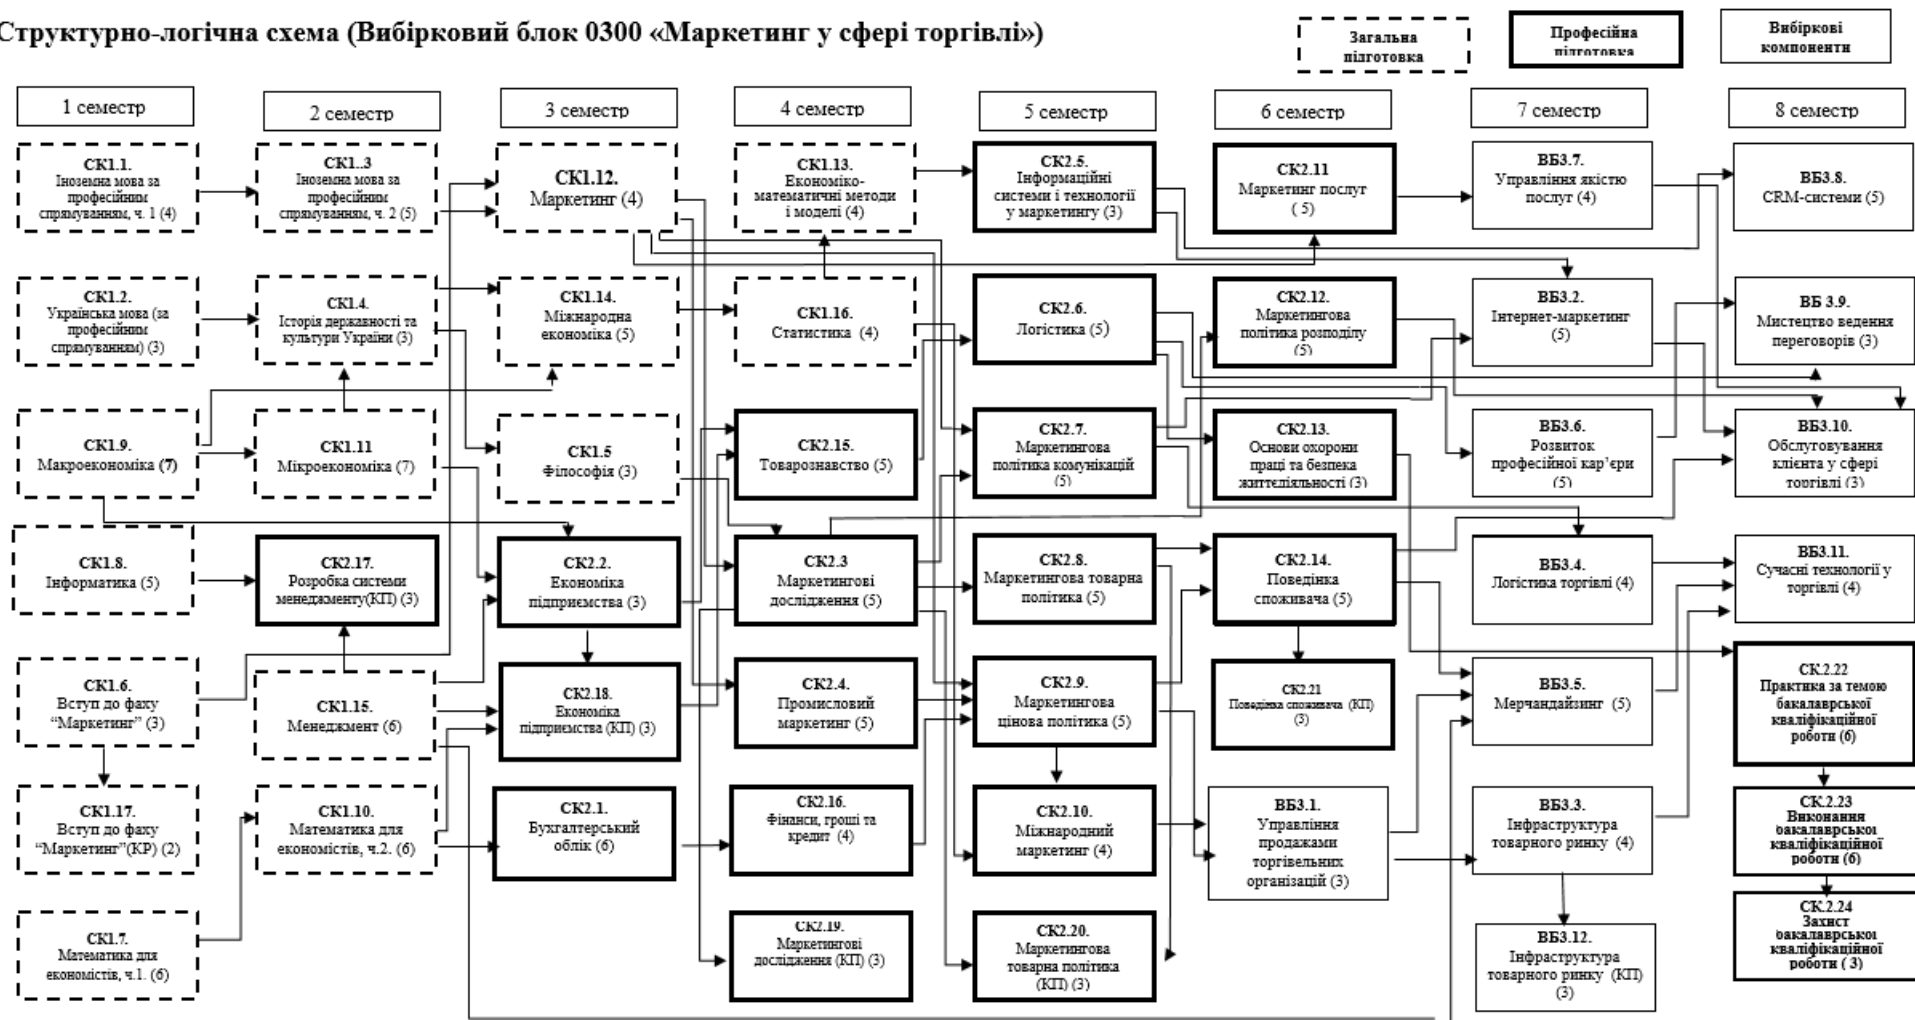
Структурно-логічна схема (Вибірковий блок 0300 «Маркетинг у сфері торгівлі»)

Загальна підготовка

Професійна підготовка

Вибіркові компоненти

1 семестр

СК1.1. Іноземна мова за професійним спрямуванням, ч. 1 (4)

СК1.2. Українська мова (за професійним спрямуванням) (3)

СК1.9. Макроекономіка (7)

СК1.8. Інформатика (5)

СК1.6. Вступ до фаху "Маркетинг" (3)

СК1.17. Вступ до фаху "Маркетинг"(КР) (2)

СК1.7. Математика для економістів, ч.1. (6)

2 семестр

СК1..3 Іноземна мова за професійним спрямуванням, ч. 2 (5)

СК1.4. Історія державності та культури України (3)

СК1.11 Мікроекономіка (7)

СК2.17. Розробка системи менеджменту(КП) (3)

СК1.15. Менеджмент (6)

СК1.10. Математика для економістів, ч.2. (6)

3 семестр

СК1.12. Маркетинг (4)

СК1.14. Міжнародна економіка (5)

СК1.5 Філософія (3)

СК2.2. Економіка підприємства (3)

СК2.18. Економіка підприємства (КП) (3)

СК2.1. Бухгалтерський облік (6)

4 семестр

СК1.13. Економіко-математичні методи і моделі (4)

СК1.16. Статистика (4)

СК2.15. Товарознавство (5)

СК2.3 Маркетингові дослідження (5)

СК2.4. Промисловий маркетинг (5)

СК2.16. Фінанси, гроші та кредит (4)

СК2.19. Маркетингові дослідження (КП) (3)

5 семестр

СК2.5. Інформаційні системи і технології у маркетингу (3)

СК2.6. Логістика (5)

СК2.7. Маркетингова політика комунікацій (5)

СК2.8. Маркетингова товарна політика (5)

СК2.9. Маркетингова цінова політика (5)

СК2.10. Міжнародний маркетинг (4)

СК2.20. Маркетингова товарна політика (КП) (3)

6 семестр

СК2.11 Маркетинг послуг (5)

СК2.12. Маркетингова політика розподілу (5)

СК2.13. Основи охорони праці та безпека життєдіяльності (3)

СК2.14. Поведінка споживача (5)

СК2.21 Поведінка споживача (КП) (3)

ВБ3.1. Управління продажами торгівельних організацій (3)

7 семестр

ВБ3.7. Управління якістю послуг (4)

ВБ3.2. Інтернет-маркетинг (5)

ВБ3.6. Розвиток професійної кар'єри (5)

ВБ3.4. Логістика торгівлі (4)

ВБ3.5. Мерчандайзинг (5)

ВБ3.3. Інфраструктура товарного ринку (4)

ВБ3.12. Інфраструктура товарного ринку (КП) (3)

8 семестр

ВБ3.8. CRM-системи (5)

ВБ 3.9. Мистецтво ведення переговорів (3)

ВБ3.10. Обслуговування клієнта у сфері торгівлі (3)

ВБ3.11. Сучасні технології у торгівлі (4)

СК2.22 Практика за темою бакалаврської кваліфікаційної роботи (6)

СК2.23 Виконання бакалаврської кваліфікаційної роботи (6)

СК2.24 Захист бакалаврської кваліфікаційної роботи ( 3)